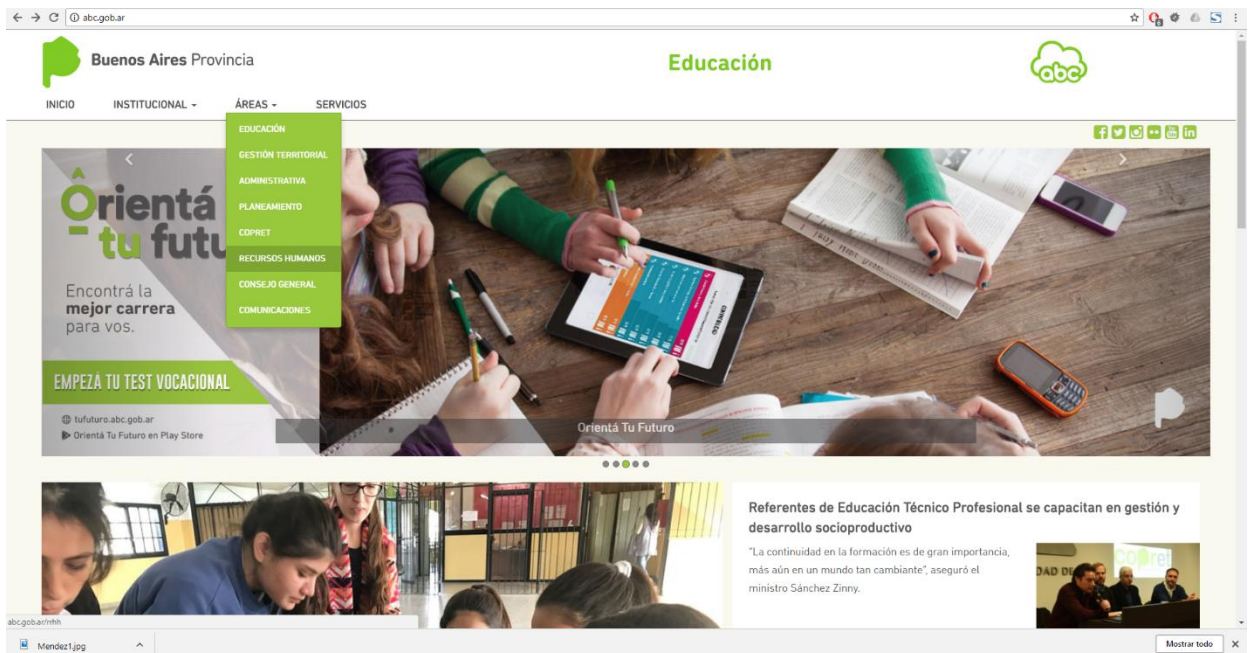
abc.gob.ar

Buenos Aires Provincia

Educación

abc

INICIO INSTITUCIONAL ÁREAS SERVICIOS

EDUCACIÓN
GESTIÓN TERRITORIAL
ADMINISTRATIVA
PLANEAMIENTO
COPRET
RECURSOS HUMANOS
CONSEJO GENERAL
COMUNICACIONES

Orientá tu futu

Encontrá la mejor carrera para vos.

EMPEZA TU TEST VOCACIONAL

tufuturo.abc.gob.ar
Orientá Tu Futuro en Play Store

Orientá Tu Futuro

Referentes de Educación Técnico Profesional se capacitan en gestión y desarrollo socioproductivo

"La continuidad en la formación es de gran importancia, más aún en un mundo tan cambiante", aseguró el ministro Sánchez Zinny.

abc.gob.ar/rrhh

Mendez1.jpg

Mostrar todo